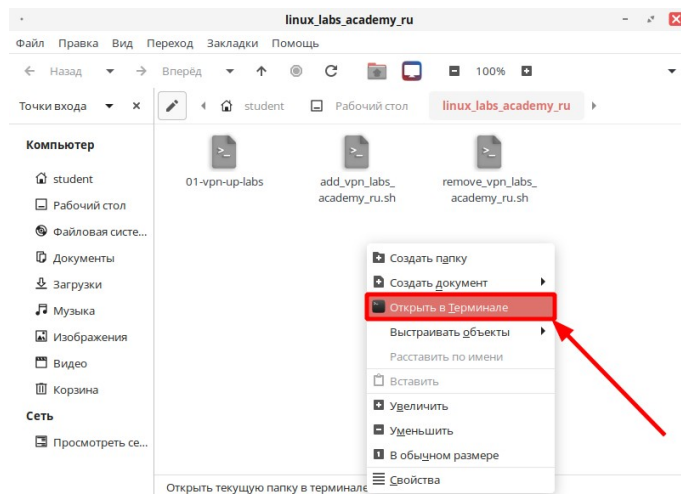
linux_labs_academy_ru

Файл Правка Вид Переход Закладки Помощь

Назад Вперёд 100%

Точки входа

student Рабочий стол linux_labs_academy_ru

Компьютер

student

Рабочий стол

Файловая систе...

Документы

Загрузки

Музыка

Изображения

Видео

Корзина

Сеть

Просмотреть се...

01-vpn-up-labs

add_vpn_labs_academy_ru.sh

remove_vpn_labs_academy_ru.sh

Создать папку

Создать документ

Открыть в Терминале

Выстраивать объекты

Расставить по имени

Вставить

Увеличить

Уменьшить

В обычном размере

Свойства

Открыть текущую папку в терминале